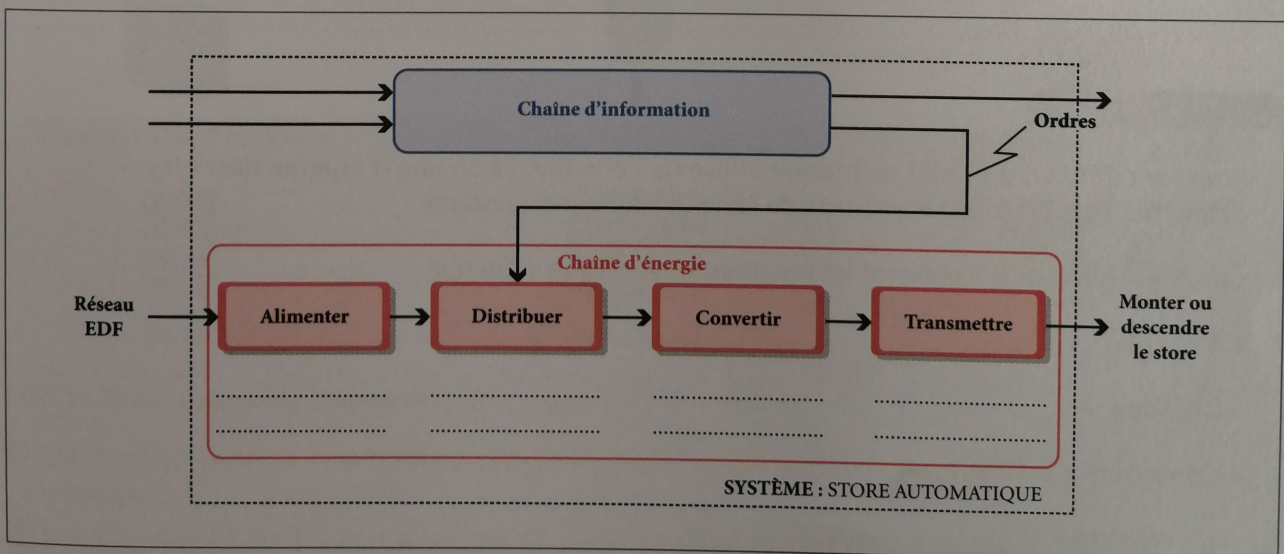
Chaîne d'information

Ordres

Chaîne d'énergie

Réseau EDF

Alimenter

Distribuer

Convertir

Transmettre

Monter ou descendre le store

..............................
..............................

..............................
..............................

..............................
..............................

..............................
..............................

SYSTÈME : STORE AUTOMATIQUE